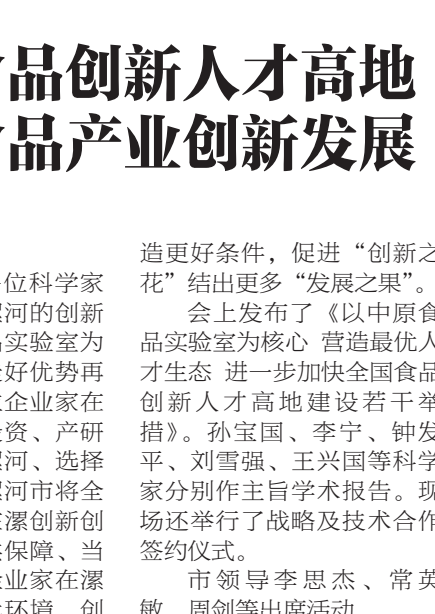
品创新人才高地
品产业创新发展

位科学家
漯河的创新
实验室为
好优势再
企业家在
资、产研
河、选择
漯河市将全
漯创新创
保障、当
业家在漯
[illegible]环境、创

造更好条件，促进“创新之花”结出更多“发展之果”。

会上发布了《以中原食品实验室为核心 营造最优人才生态 进一步加快全国食品创新人才高地建设若干举措》。孙宝国、李宁、钟发平、刘雪强、王兴国等科学家分别作主旨学术报告。现场还举行了战略及技术合作签约仪式。

市领导李思杰、常英敏、周剑等出席活动。